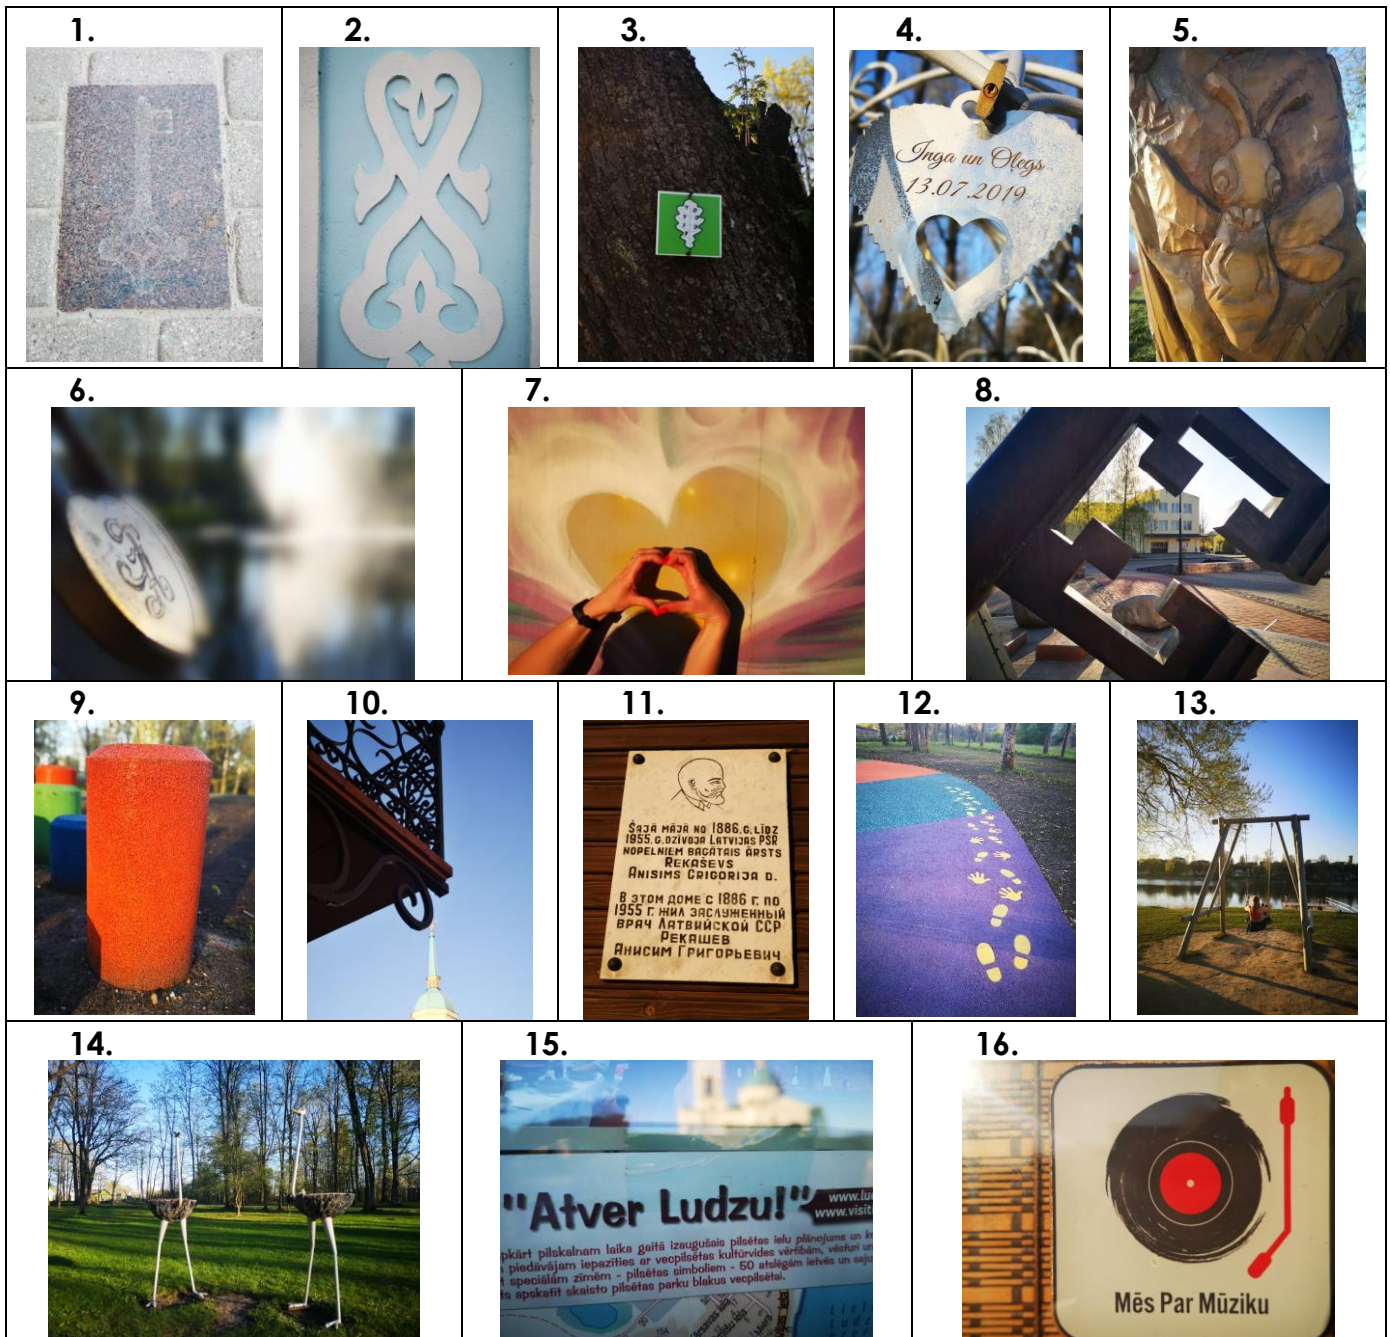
1.

2.

3.

4.

Inga un Olegs 13.07.2019

5.

6.

7.

8.

9.

10.

11.

ŠAJĀ MĀJĀ NO 1886.G. LĪDZ 1955.G.DZĪVOJA LATVIJAS PSR NOPELNIEM BAGĀTAIS ĀRSTS REKAŠEVS ANISIMS GRIGORIJA D.

В ЭТОМ ДОМЕ С 1886 Г. ПО 1955 Г. ЖИЛ ЗАСЛУЖЕННЫЙ ВРАЧ ЛАТВИЙСКОЙ ССР РЕКАШЕВ АНИСИМ ГРИГОРЬЕВИЧ

12.

13.

14.

15.

"Atver Ludzu!"

www.lu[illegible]
www.visit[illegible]

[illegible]pkārt pilskalnam laika gaitā izaugušais pilsētas ielu plānojums un k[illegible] piedāvājam iepazīties ar vecpilsētas kultūrvides vērtībām, vēsturi u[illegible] speciālām zīmēm - pilsētas simboliem - 50 atslēgām ietvēs un saju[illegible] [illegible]s apskatīt skaisto pilsētas parku blakus vecpilsētai.

16.

Mēs Par Mūziku